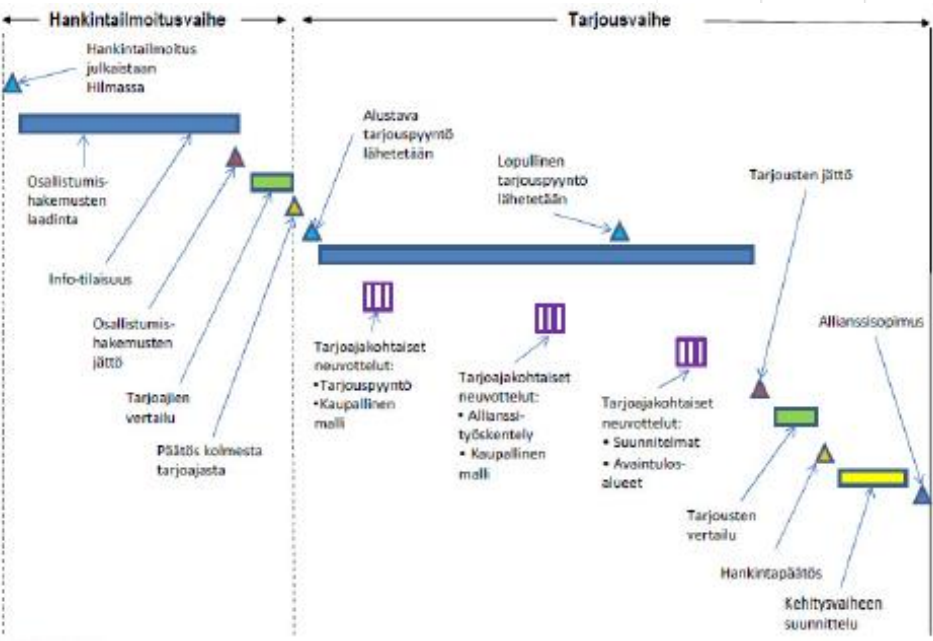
Hankintailmoitusvaihe

Tarjousvaihe

Hankintailmoitus julkaistaan Hilmassa

Osallistumishakemusten laadinta

Info-tilaisuus

Osallistumishakemusten jättö

Tarjoajien vertailu

Päätös kolmesta tarjoajasta

Alustava tarjouspyyntö lähetetään

Lopullinen tarjouspyyntö lähetetään

Tarjoajakohtaiset neuvottelut:
•Tarjouspyyntö
•Kaupallinen malli

Tarjoajakohtaiset neuvottelut:
• Allianssityöskentely
• Kaupallinen malli

Tarjoajakohtaiset neuvottelut:
• Suunnitelmat
• Avaintulosalueet

Tarjousten jättö

Allianssisopimus

Tarjousten vertailu

Hankintapäätös

Kehitysvaiheen suunnittelu